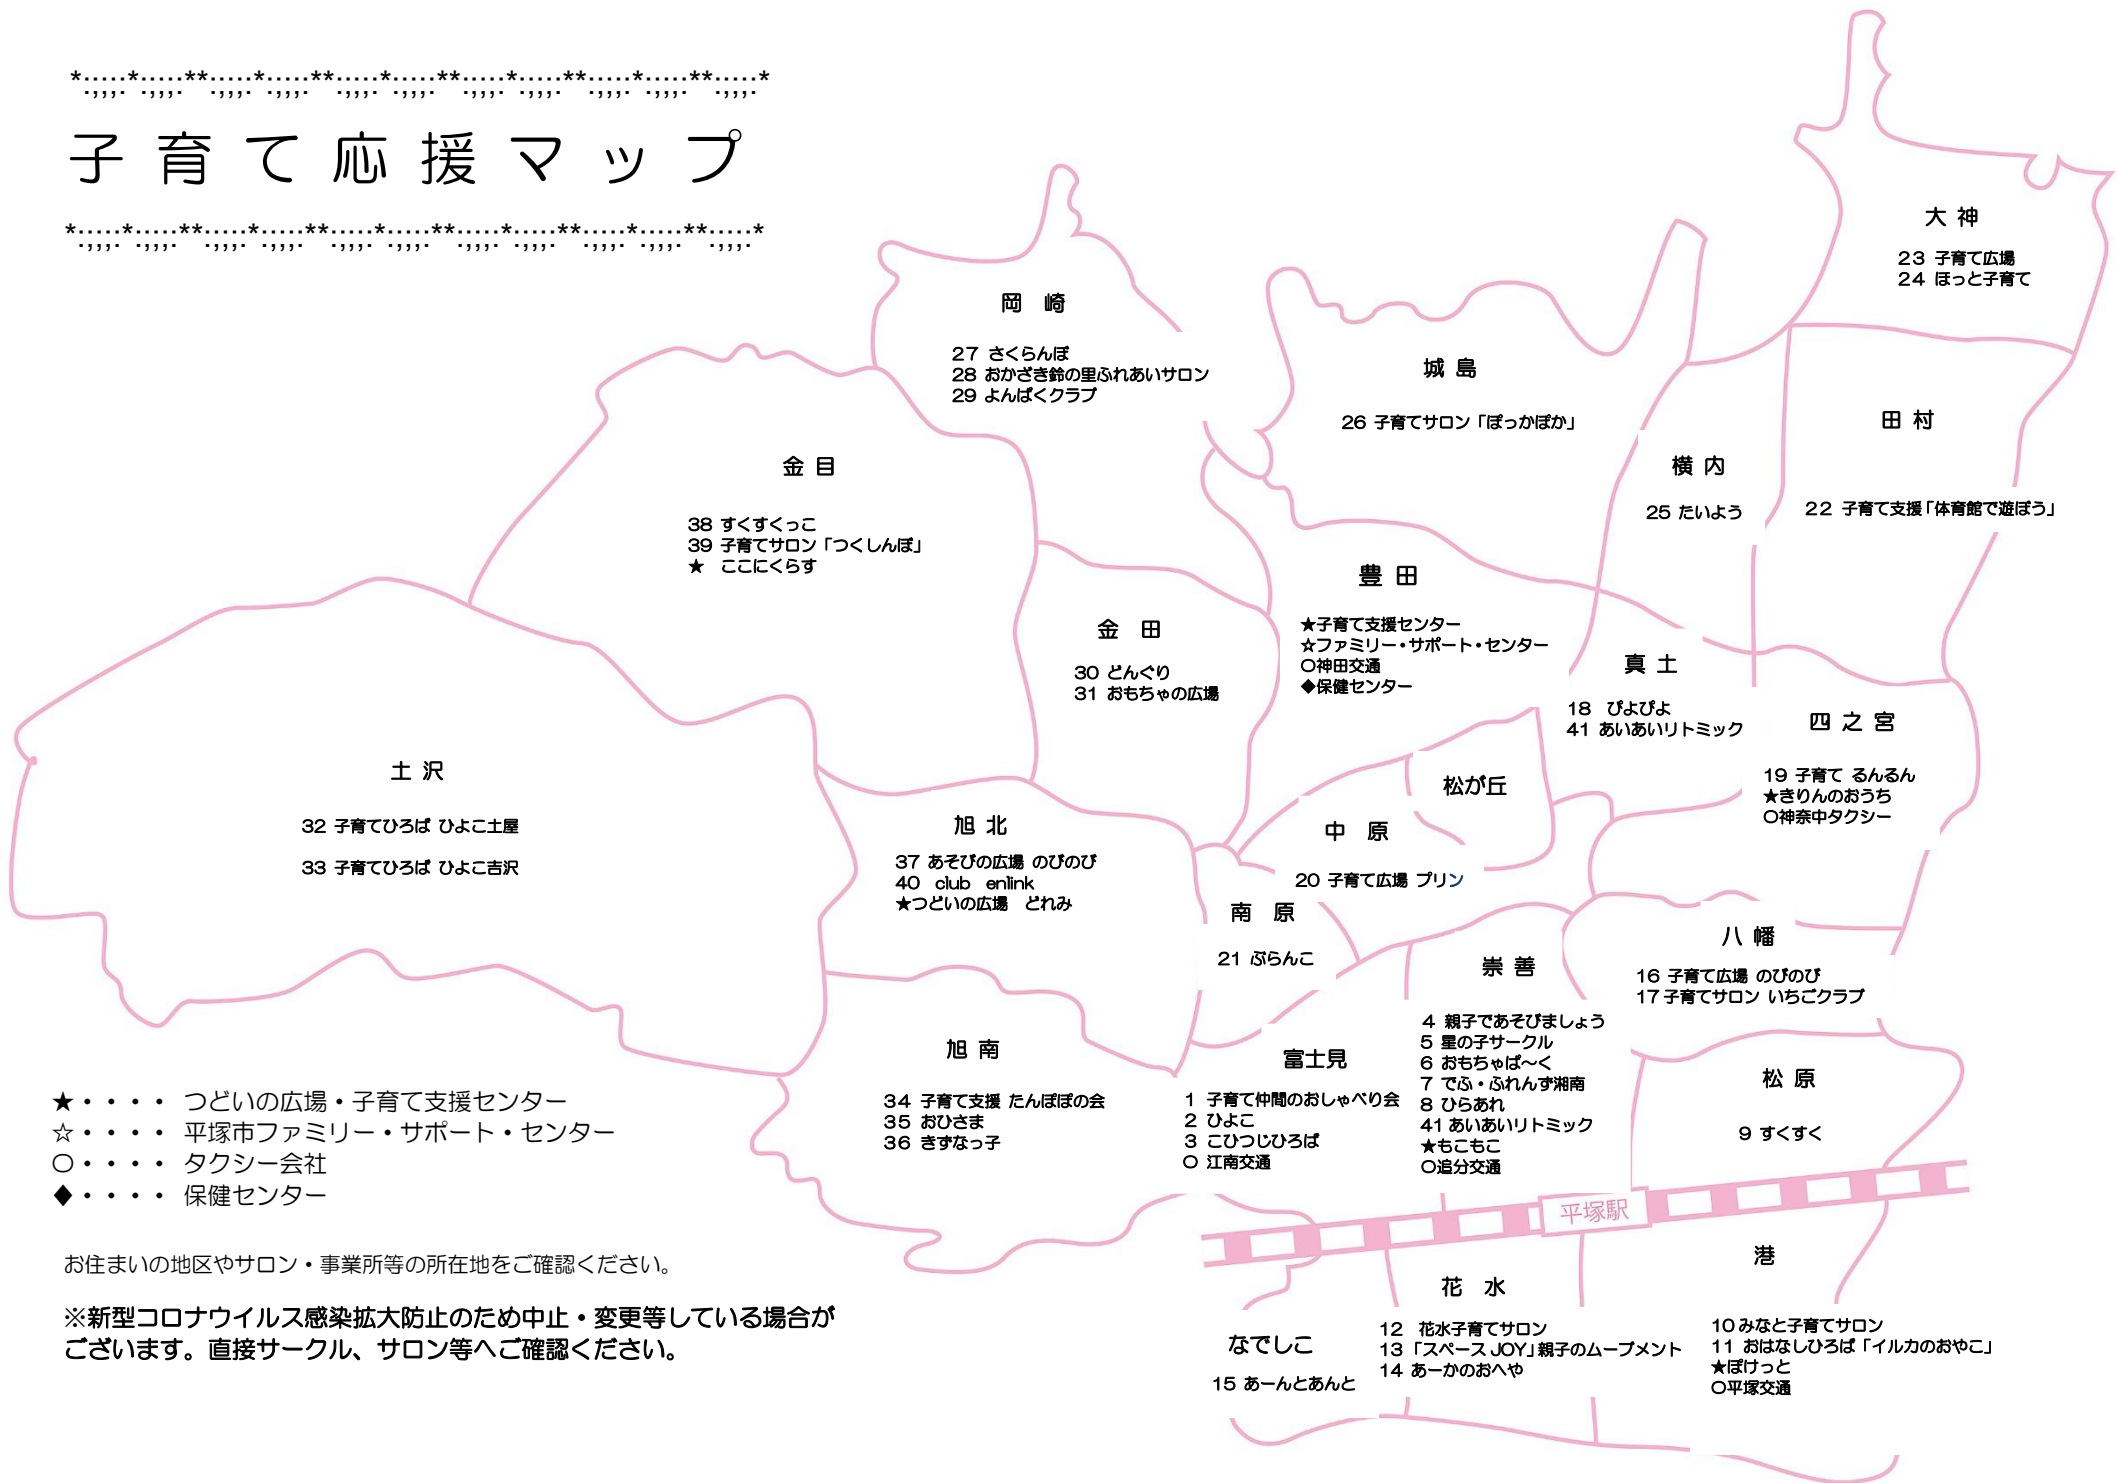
子育て応援マップ

岡崎
27 さくらんぼ
28 おかざき鈴の里ふれあいサロン
29 よんぱくクラブ

城島
26 子育てサロン「ぽっかぽか」

大神
23 子育て広場
24 ほっと子育て

田村
22 子育て支援「体育館で遊ぼう」

横内
25 たいよう

金目
38 すくすくっこ
39 子育てサロン「つくしんぼ」
★ ここにくらす

金田
30 どんぐり
31 おもちゃの広場

豊田
★子育て支援センター
☆ファミリー・サポート・センター
○神田交通
◆保健センター

真土
18 ぴよぴよ
41 あいあいリトミック

四之宮
19 子育て るんるん
★きりんのおうち
○神奈中タクシー

土沢
32 子育てひろば ひよこ土屋
33 子育てひろば ひよこ吉沢

旭北
37 あそびの広場 のびのび
40 club enlink
★つどいの広場 とれみ

松が丘

中原
20 子育て広場 プリン

南原
21 ぶらんこ

崇善
4 親子であそびましょう
5 星の子サークル
6 おもちゃぱ～く
7 でふ・ふれんず湘南
8 ひらあれ
41 あいあいリトミック
★もこもこ
○追分交通

八幡
16 子育て広場 のびのび
17 子育てサロン いちごクラブ

旭南
34 子育て支援 たんぽぽの会
35 おひさま
36 きずなっ子

富士見
1 子育て仲間のおしゃべり会
2 ひよこ
3 こひつじひろば
○ 江南交通

松原
9 すくすく

平塚駅

港
10 みなと子育てサロン
11 おはなしひろば「イルカのおやこ」
★ぽけっと
○平塚交通

花水
12 花水子育てサロン
13「スペース JOY」親子のムーブメント
14 あーかのおへや

なでしこ
15 あーんとあんと

★・・・・ つどいの広場・子育て支援センター
☆・・・・ 平塚市ファミリー・サポート・センター
○・・・・ タクシー会社
◆・・・・ 保健センター

お住まいの地区やサロン・事業所等の所在地をご確認ください。

※新型コロナウイルス感染拡大防止のため中止・変更等している場合がございます。直接サークル、サロン等へご確認ください。